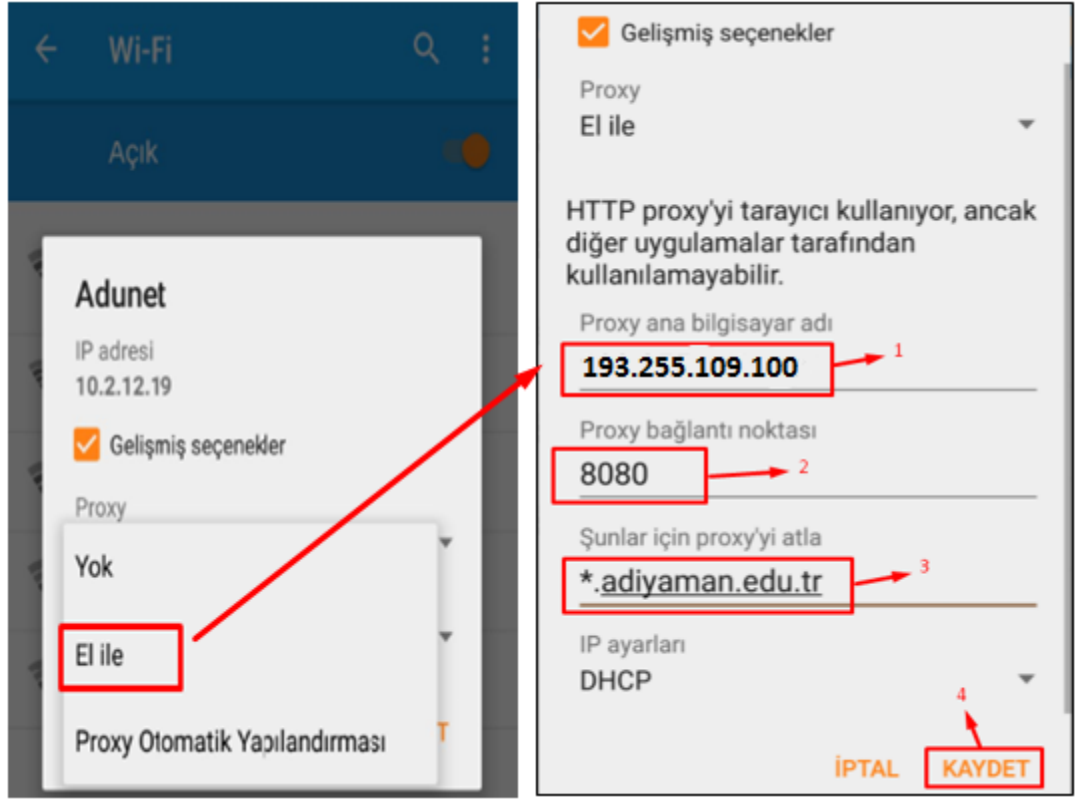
Wi-Fi

Açık

Adunet

IP adresi
10.2.12.19

Gelişmiş seçenekler

Proxy

Yok

El ile

Proxy Otomatik Yapılandırması

T

Gelişmiş seçenekler

Proxy
El ile

HTTP proxy'yi tarayıcı kullanıyor, ancak diğer uygulamalar tarafından kullanılamayabilir.

Proxy ana bilgisayar adı
193.255.109.100
1

Proxy bağlantı noktası
8080
2

Şunlar için proxy'yi atla
*.adiyaman.edu.tr
3

IP ayarları
DHCP

4

İPTAL KAYDET